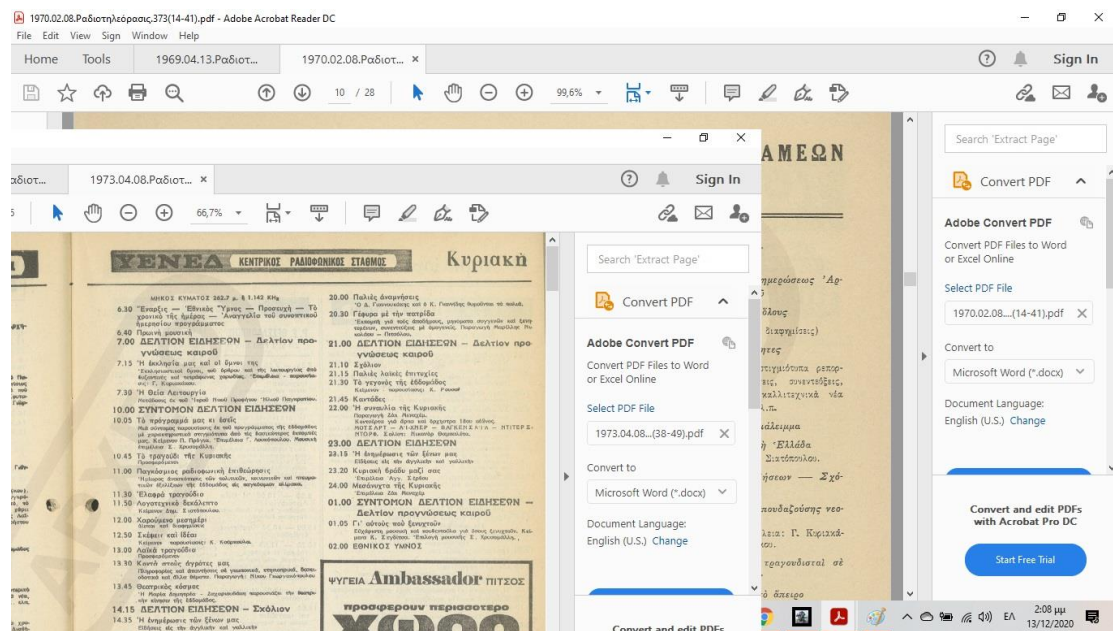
1970.02.08.Ραδιοτηλεόρασις.373(14-41).pdf - Adobe Acrobat Reader DC
File Edit View Sign Window Help
Home Tools 1969.04.13.Ραδιοτ... 1970.02.08.Ραδιοτ... ×
? Sign In
10 / 28 99,6%
Search 'Extract Page'
Convert PDF
Adobe Convert PDF
Convert PDF Files to Word or Excel Online
Select PDF File
1970.02.08....(14-41).pdf
Convert to
Microsoft Word (*.docx)
Document Language:
English (U.S.) Change
Convert and edit PDFs with Acrobat Pro DC
Start Free Trial

ΑΜΕΩΝ

αδιοτ... 1973.04.08.Ραδιοτ... ×
? Sign In
66,7%
Search 'Extract Page'
Convert PDF
Adobe Convert PDF
Convert PDF Files to Word or Excel Online
Select PDF File
1973.04.08...(38-49).pdf
Convert to
Microsoft Word (*.docx)
Document Language:
English (U.S.) Change
Convert and edit PDFs

ΧΕΝΕΑ ΚΕΝΤΡΙΚΟΣ ΡΑΔΙΟΦΩΝΙΚΟΣ ΣΤΑΘΜΟΣ Κυριακὴ

6.30 "Εναρξις — Ἐθνικὸς Ὕμνος — Προσευχὴ — Τὸ χρονικὸ τῆς ἡμέρας — Ἀναγγελία τοῦ συνοπτικοῦ ἡμερησίου προγράμματος
6.40 Πρωινὴ μουσικὴ
7.00 ΔΕΛΤΙΟΝ ΕΙΔΗΣΕΩΝ — Δελτίον προγνώσεως καιροῦ
7.15 'Η ἐκκλησία μας καὶ οἱ ὕμνοι της
7.30 'Η Θεία Λειτουργία
10.00 ΣΥΝΤΟΜΟΝ ΔΕΛΤΙΟΝ ΕΙΔΗΣΕΩΝ
10.05 Τὸ πρόγραμμά μας κι ἐσεῖς
10.45 Τὰ τραγούδι τῆς Κυριακῆς
11.00 Παγκόσμιος ῥαδιοφωνικὴ ἐπιθεώρησις
11.30 'Ελαφρὰ τραγούδια
11.50 Λογοτεχνικὸ ἀνάλεκτο
12.00 Χορεύομε μαζί;
12.50 'Εκθεσι καὶ ἰδέαι
13.00 Λαϊκὰ τραγούδια
13.30 Καντὰ στοὺς ἀγρότες μας
13.45 Θεατρικὸς κόσμος
14.15 ΔΕΛΤΙΟΝ ΕΙΔΗΣΕΩΝ — Σχόλιον
14.35 'Η ἑπιμέρωσις τῶν ξένων μας
20.00 Παλιὲς ἀναμνήσεις
20.30 Γέφυρα μὲ τὴν πατρίδα
21.00 ΔΕΛΤΙΟΝ ΕΙΔΗΣΕΩΝ — Δελτίον προγνώσεως καιροῦ
21.10 Σχόλιον
21.15 Παλιὲς λαϊκὲς ἐπιτυχίες
21.30 Τὸ γεγονὸς τῆς ἑβδομάδος
21.45 Καντάδες
22.00 'Η συναυλία τῆς Κυριακῆς
23.00 ΔΕΛΤΙΟΝ ΕΙΔΗΣΕΩΝ
23.15 'Η ἑνημέρωσις τῶν ξένων μας
23.20 Κυριακὴ βράδυ μαζί σας
24.00 Μεσάνυχτα τῆς Κυριακῆς
01.00 ΣΥΝΤΟΜΟΝ ΔΕΛΤΙΟΝ ΕΙΔΗΣΕΩΝ — Δελτίον προγνώσεως καιροῦ
01.05 Γι' αὐτοὺς ποὺ ξενυχτοῦν
02.00 ΕΘΝΙΚΟΣ ΥΜΝΟΣ
ΨΥΓΕΙΑ Ambassador ΠΙΤΣΟΣ
προσφερουν περισσοτερο

ημερώσεως 'Αγ-
δδους
πτες
'Ελλάδα
ήσεων — Σχό-
πουδαζούσης νεο-
λεια: Γ. Κυριακά-
τραγουδιαται σε
δ ἄπειρο

ΕΛ 2:08 μμ 13/12/2020